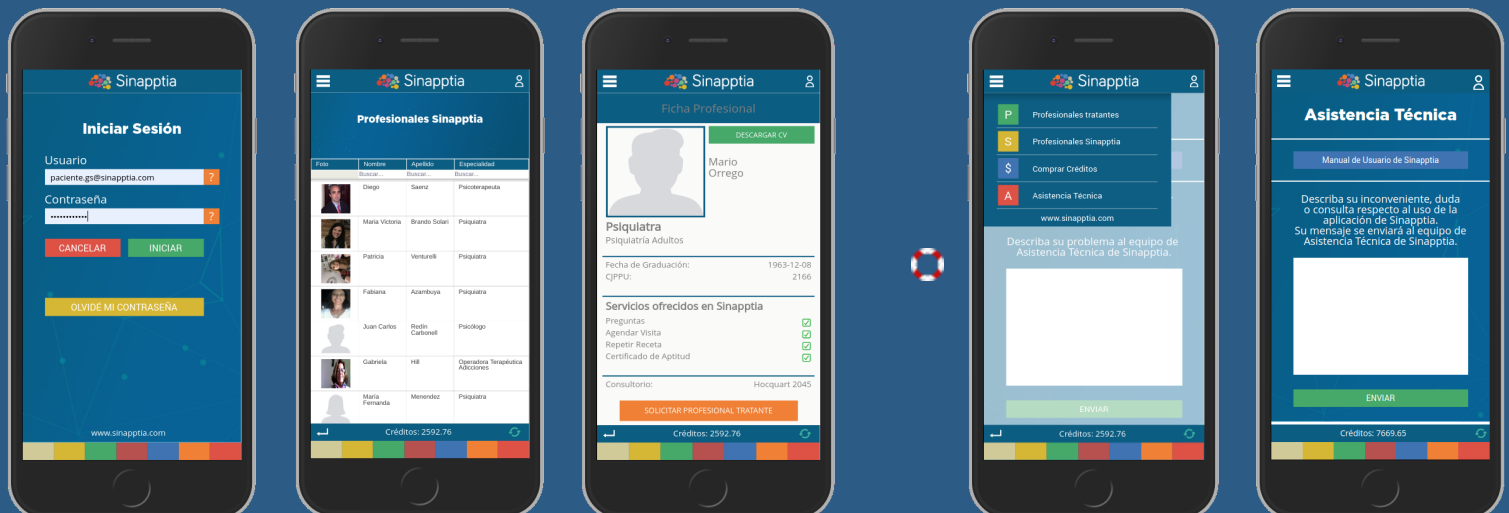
Sinapptia

Iniciar Sesión

Usuario
paciente.gs@sinapptia.com ?
Contraseña
•••••••••••• ?

CANCELAR INICIAR

OLVIDE MI CONTRASEÑA

www.sinapptia.com

Sinapptia

Profesionales Sinapptia

| Foto | Nombre | Apellido | Especialidad |
|---|---|---|---|
| | Buscar... | Buscar... | Buscar... |
| | Diego | Saenz | Psicoterapeuta |
| | Maria Victoria | Brando Solari | Psiquiatra |
| | Patricia | Venturelli | Psiquiatra |
| | Fabiana | Azambuya | Psiquiatra |
| | Juan Carlos | Redín Carbonell | Psicólogo |
| | Gabriela | Hill | Operadora Terapéutica Adicciones |
| | María Fernanda | Menendez | Psiquiatra |

Créditos: 2592.76

Sinapptia

Ficha Profesional

DESCARGAR CV

Mario Orrego

Psiquiatra
Psiquiatría Adultos

Fecha de Graduación: 1963-12-08
CJPPU: 2166

Servicios ofrecidos en Sinapptia
Preguntas
Agendar Visita
Repetir Receta
Certificado de Aptitud

Consultorio: Hocquart 2045

SOLICITAR PROFESIONAL TRATANTE

Créditos: 2592.76

Sinapptia

P Profesionales tratantes
S Profesionales Sinapptia
$ Comprar Créditos
A Asistencia Técnica
www.sinapptia.com

Describa su problema al equipo de Asistencia Técnica de Sinapptia.

ENVIAR

Créditos: 2592.76

Sinapptia

Asistencia Técnica

Manual de Usuario de Sinapptia

Describa su inconveniente, duda o consulta respecto al uso de la aplicación de Sinapptia.
Su mensaje se enviará al equipo de Asistencia Técnica de Sinapptia.

ENVIAR

Créditos: 7669.65